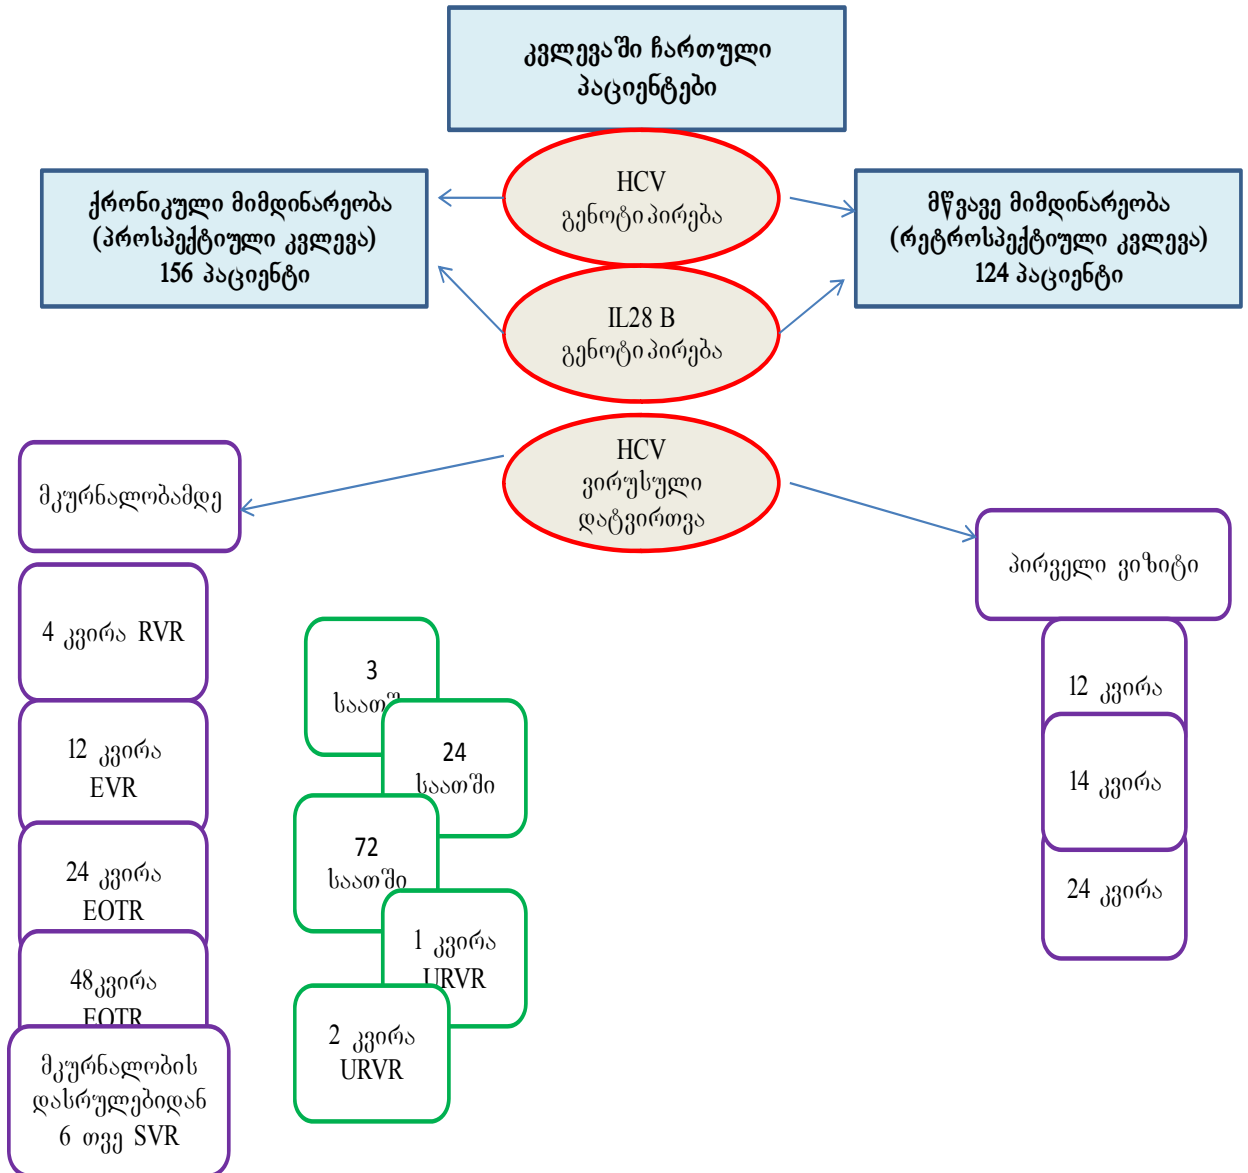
კვლევაში ჩართული პაციენტები

ქრონიკული მიმდინარეობა (პროსპექტიული კვლევა) 156 პაციენტი

HCV გენოტიპირება

IL28 B გენოტიპირება

მწვავე მიმდინარეობა (რეტროსპექტიული კვლევა) 124 პაციენტი

HCV ვირუსული დატვირთვა

მკურნალობამდე

4 კვირა RVR

12 კვირა EVR

24 კვირა EOTR

48კვირა EOTR

მკურნალობის დასრულებიდან 6 თვე SVR

3 საათ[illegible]

24 საათში

72 საათში

1 კვირა URVR

2 კვირა URVR

პირველი ვიზიტი

12 კვირა

14 კვირა

24 კვირა